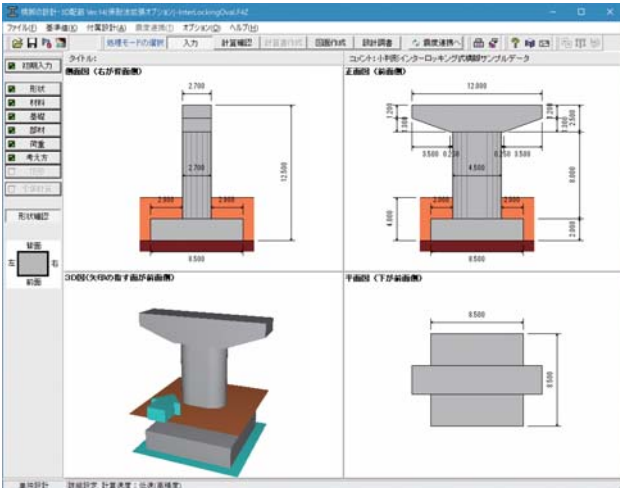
橋脚の設計・3D配筋 Ver.14(部材追加オプション) - InterLockingOval.F4Z

ファイル(F) 基準値(K) 付属設計(A) 震度連携(T) オプション(O) ヘルプ(H)

処理モードの選択 入力 計算確認 計算書作成 図面作成 設計調書 震度連携へ

初期入力

形状
材料
基礎
部材
荷重
考え方
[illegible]
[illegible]

形状確認

背面
左 右
前面

タイトル:
コメント:小判形インターロッキング式橋脚サンプルデータ

側面図(右が前面側)
2.700
2.700
12.500
2.900
2.900
8.500

正面図(前面側)
12.000
1.200
1.000
2.000
2.500
3.500 0.250
4.500
0.250 3.500
8.000
4.000
2.000
8.500

3D図(矢印の指す面が前面側)

平面図(下が前面側)
8.500
8.500

単体設計 詳細設定 計算速度: